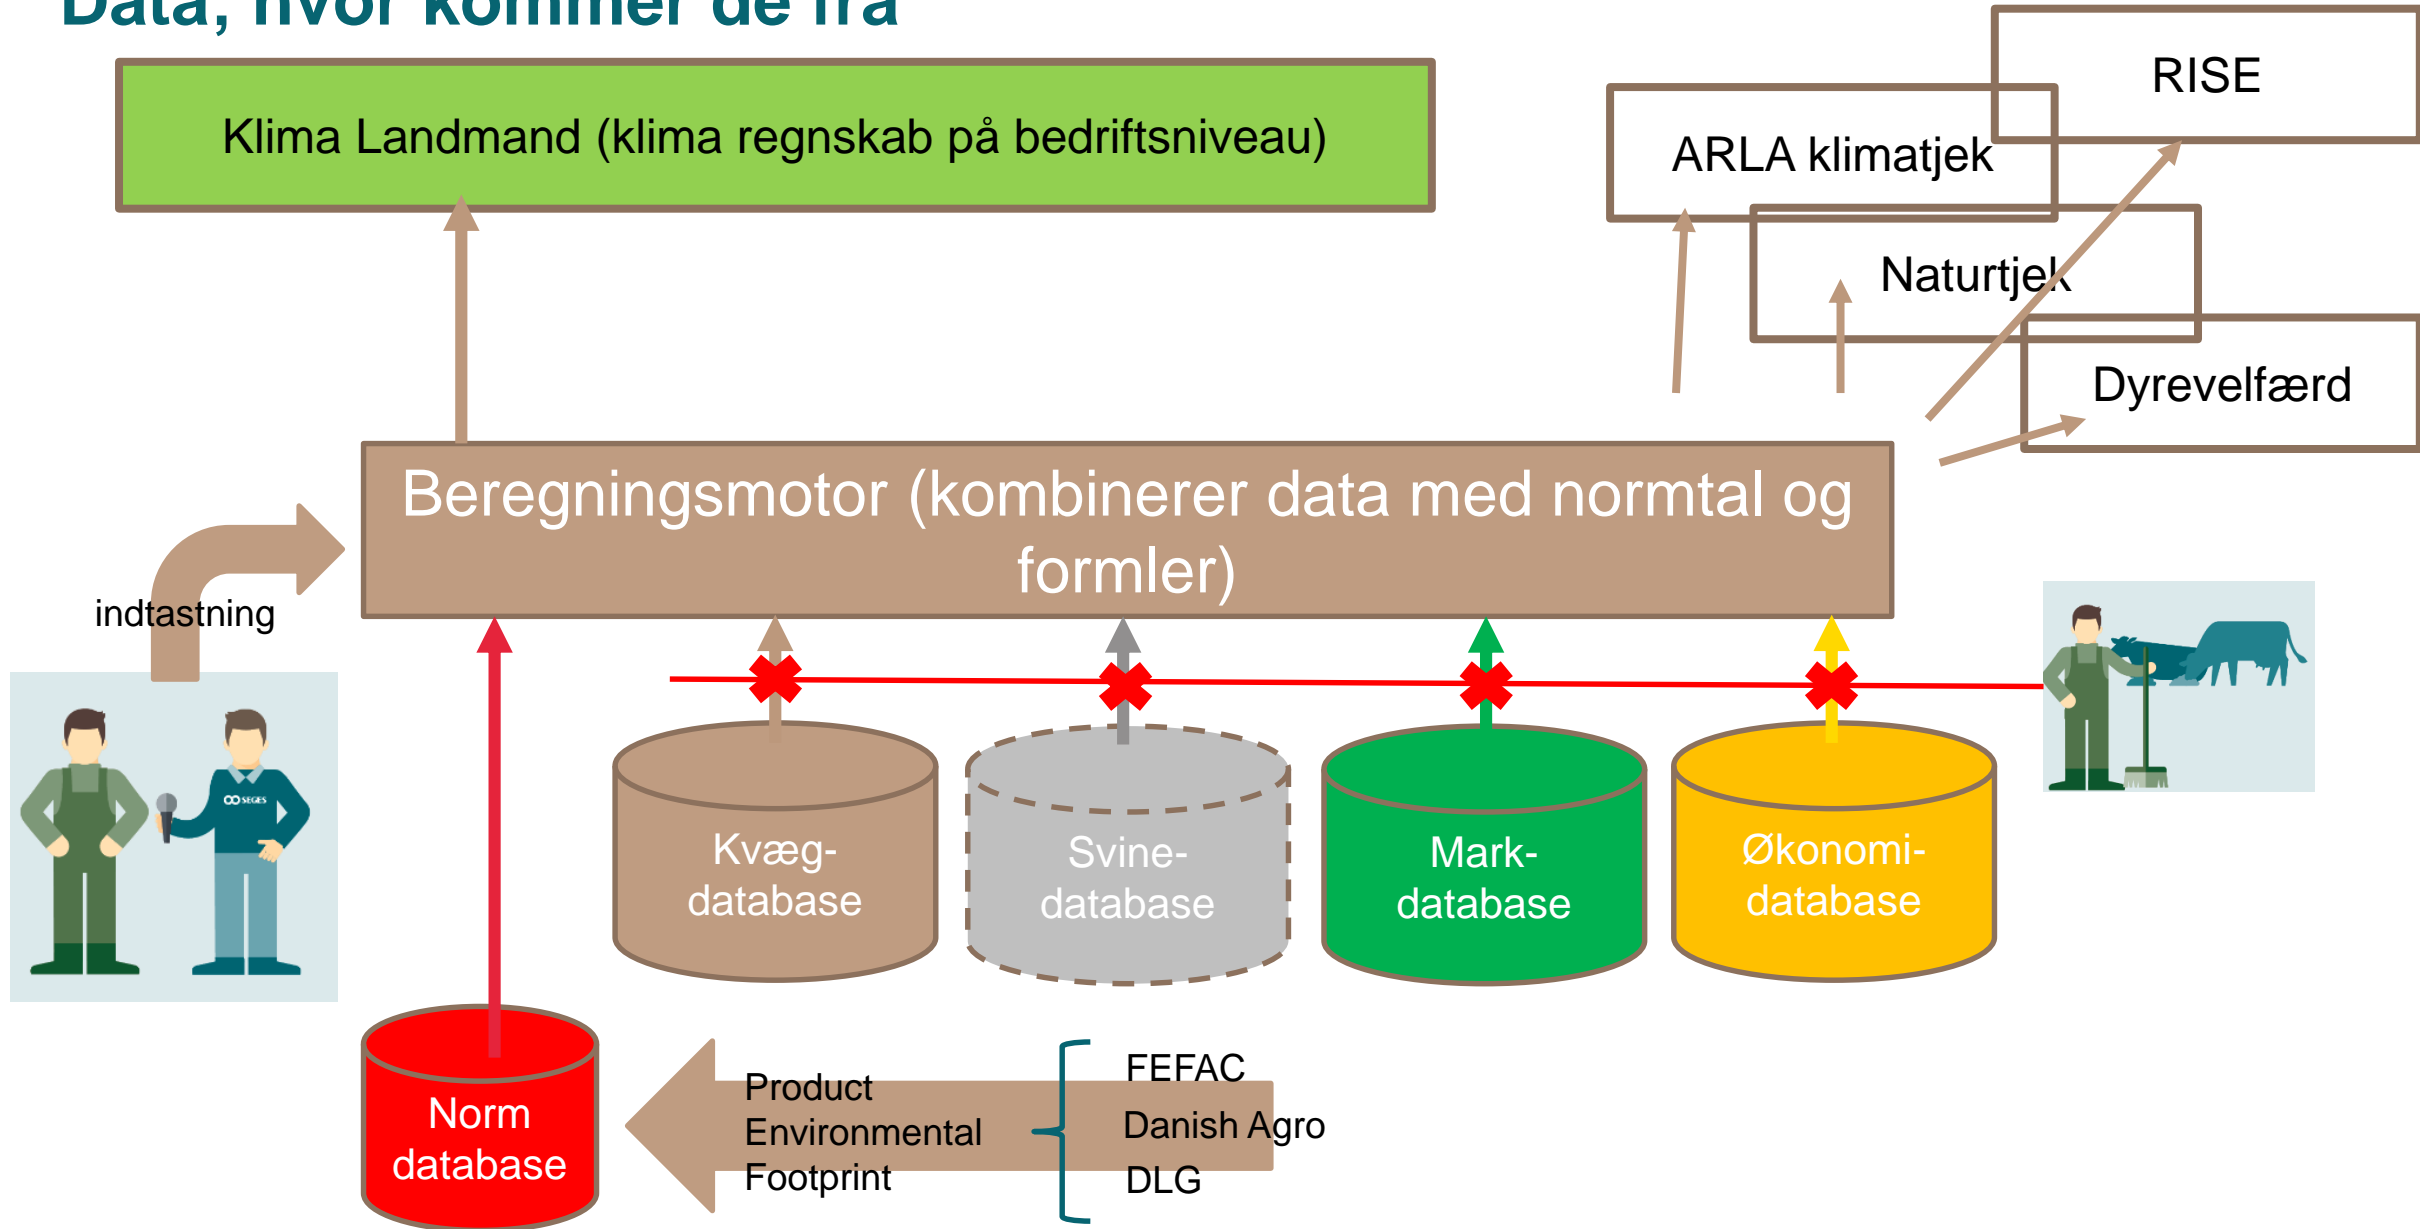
Data, hvor kommer de fra

Klima Landmand (klima regnskab på bedriftsniveau)

RISE

ARLA klimatjek

Naturtjek

Dyrevelfærd

Beregningsmotor (kombinerer data med normtal og formler)

indtastning

Kvæg-database

Svine-database

Mark-database

Økonomi-database

Norm database

Product Environmental Footprint

FEFAC

Danish Agro

DLG